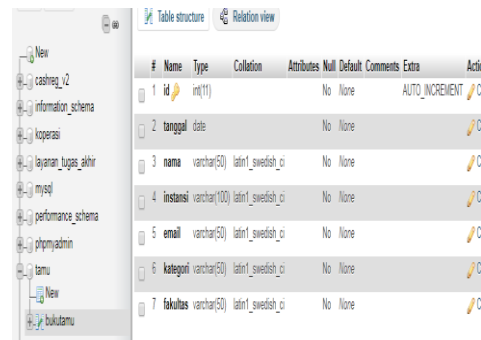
New
cashreg_v2
information_schema
koperasi
layanan_tugas_akhir
mysql
performance_schema
phpmyadmin
tamu
New
bukutamu

Table structure
Relation view

| # | Name | Type | Collation | Attributes | Null | Default | Comments | Extra | Acti |
|---|---|---|---|---|---|---|---|---|---|
| 1 | id | int(11) | | | No | None | | AUTO_INCREMENT | C |
| 2 | tanggal | date | | | No | None | | | C |
| 3 | nama | varchar(50) | latin1_swedish_ci | | No | None | | | C |
| 4 | instansi | varchar(100) | latin1_swedish_ci | | No | None | | | C |
| 5 | email | varchar(50) | latin1_swedish_ci | | No | None | | | C |
| 6 | kategori | varchar(50) | latin1_swedish_ci | | No | None | | | C |
| 7 | fakultas | varchar(50) | latin1_swedish_ci | | No | None | | | C |